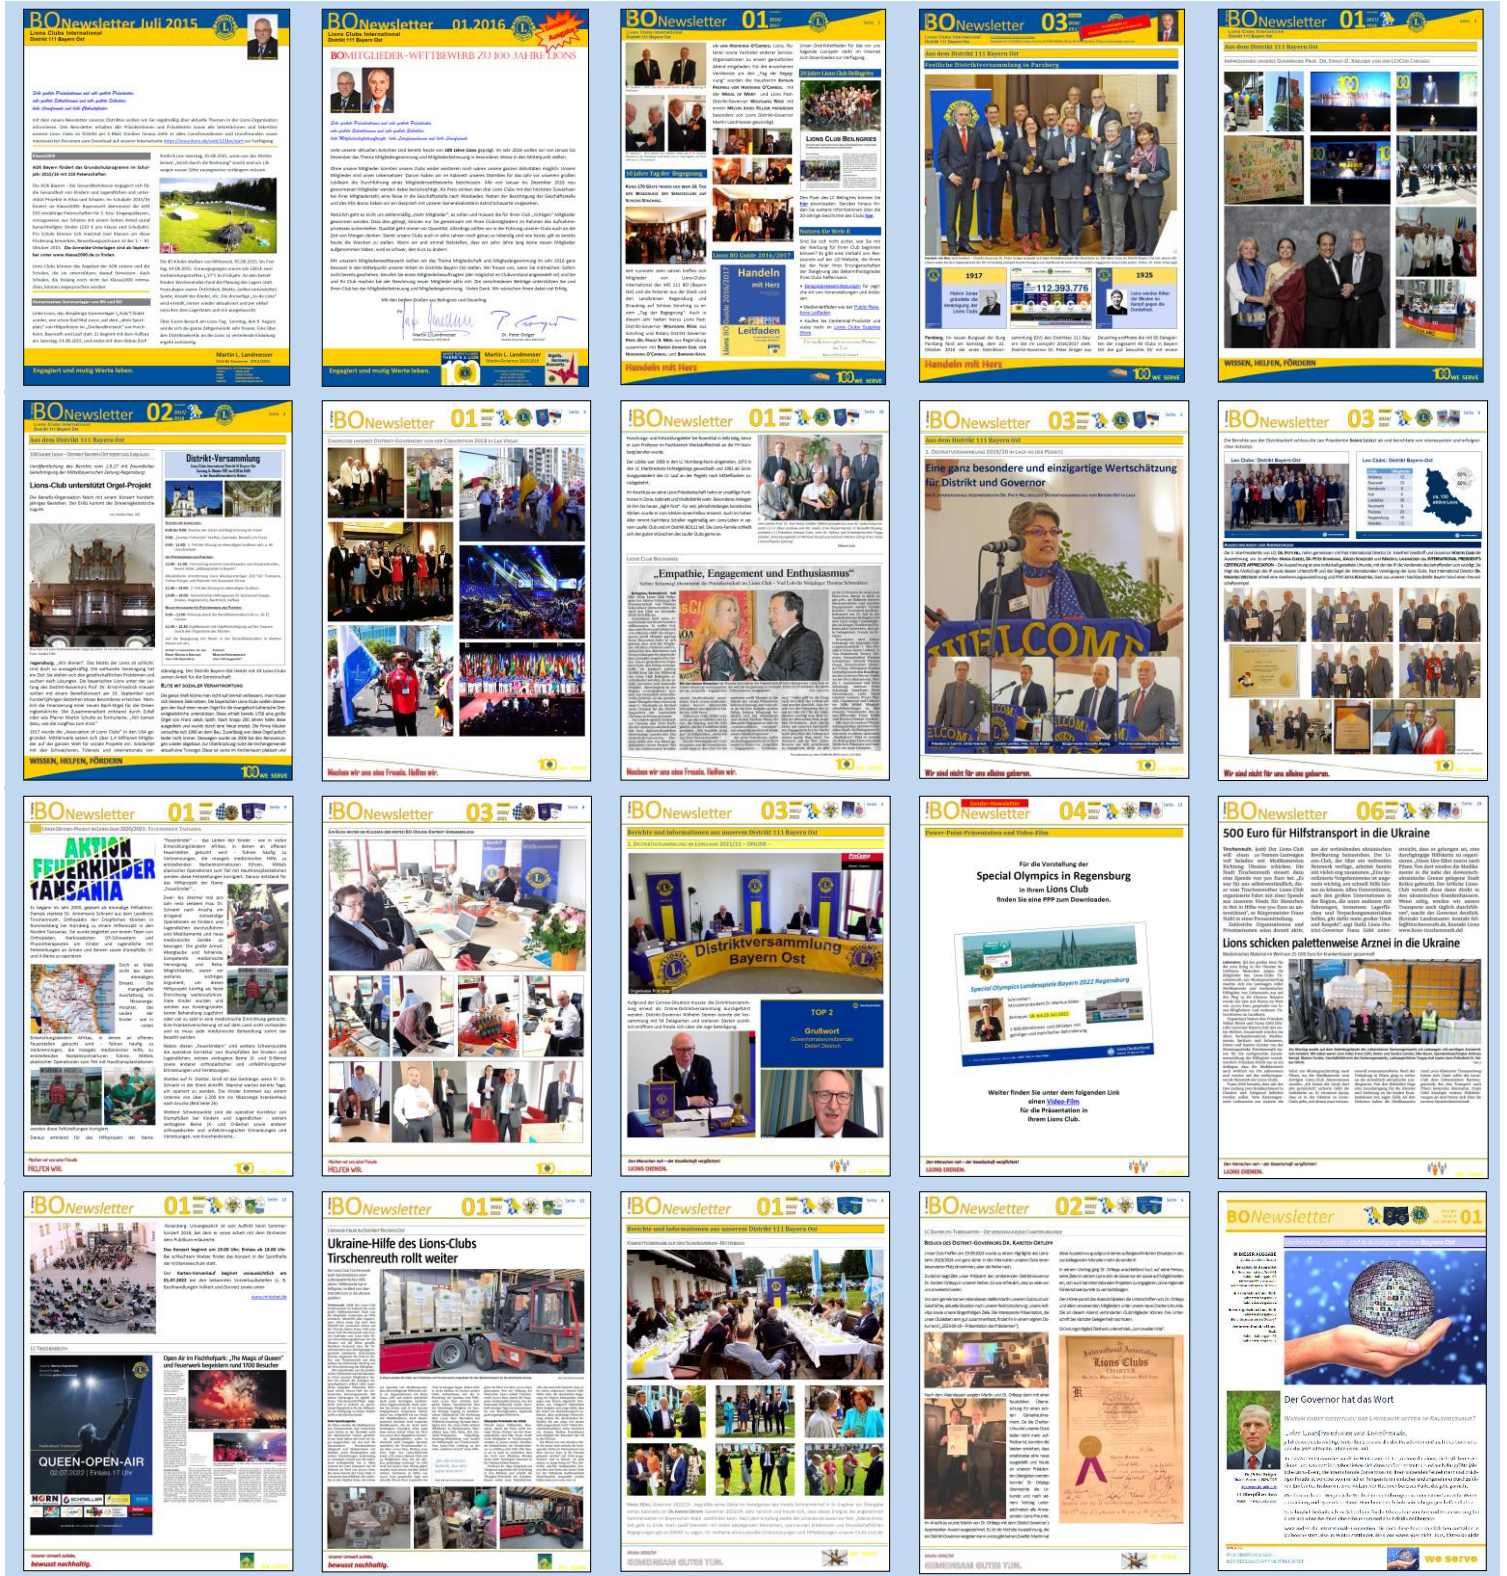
BONewsletter Juli 2015
Lions Clubs International
Distrikt 111 Bayern Ost

Engagiert und mutig Werte leben.

BONewsletter 01.2016
Lions Clubs International
Distrikt 111 Bayern Ost
BOMITGLIEDER-WETTBEWERB ZU 100 JAHRE LIONS

Engagiert und mutig Werte leben.

BONewsletter 01
Handeln mit Herz

BONewsletter 03
Festliche Distriktversammlung in Parsberg
1917
1925
112.393.776
Handeln mit Herz

BONewsletter 01
Aus dem Distrikt 111 Bayern Ost
WISSEN, HELFEN, FÖRDERN

BONewsletter 02
Aus dem Distrikt 111 Bayern Ost
Lions-Club unterstützt Orgel-Projekt
Distrikt-Versammlung
WISSEN, HELFEN, FÖRDERN

BONewsletter 01
Machen wir uns eine Freude. Helfen wir.

BONewsletter 01
„Empathie, Engagement und Enthusiasmus"
Machen wir uns eine Freude. Helfen wir.

BONewsletter 03
Aus dem Distrikt 111 Bayern Ost
Eine ganz besondere und einzigartige Wertschätzung für Distrikt und Governor
WELCOME
Wir sind nicht für uns allein geboren.

BONewsletter 03
Wir sind nicht für uns allein geboren.

BONewsletter 01
AKTION FEUERKINDER TANSANIA
HELFEN WIR.

BONewsletter 03
HELFEN WIR.

BONewsletter 03
Berichte und Informationen aus unserem Distrikt 111 Bayern Ost
Distriktversammlung Bayern Ost
TOP 2
Grußwort
LIONS DIENEN.

Sonder-Newsletter
BONewsletter 04
Power-Point-Präsentation und Video-Film
Für die Vorstellung der
Special Olympics in Regensburg
in Ihrem Lions Club
finden Sie eine PPP zum Downloaden.
Special Olympics Landesspiele Bayern 2022 Regensburg
Weiter finden Sie unter dem folgenden Link
einen Video-Film
für die Präsentation in
Ihrem Lions Club.
LIONS DIENEN.

BONewsletter 06
500 Euro für Hilfstransport in die Ukraine
Lions schicken palettenweise Arznei in die Ukraine
LIONS DIENEN.

BONewsletter 01
QUEEN-OPEN-AIR
Open Air im Fischhofpark: „The Magic of Queen" und Feuerwerk begeistern rund 1700 Besucher
bewusst nachhaltig.

BONewsletter 01
Ukraine-Hilfe des Lions-Clubs Tirschenreuth rollt weiter
bewusst nachhaltig.

BONewsletter 01
Berichte und Informationen aus unserem Distrikt 111 Bayern Ost
GEMEINSAM GUTES TUN.

BONewsletter 02
Lions Clubs
GEMEINSAM GUTES TUN.

BONewsletter 01
Der Governor hat das Wort
we serve